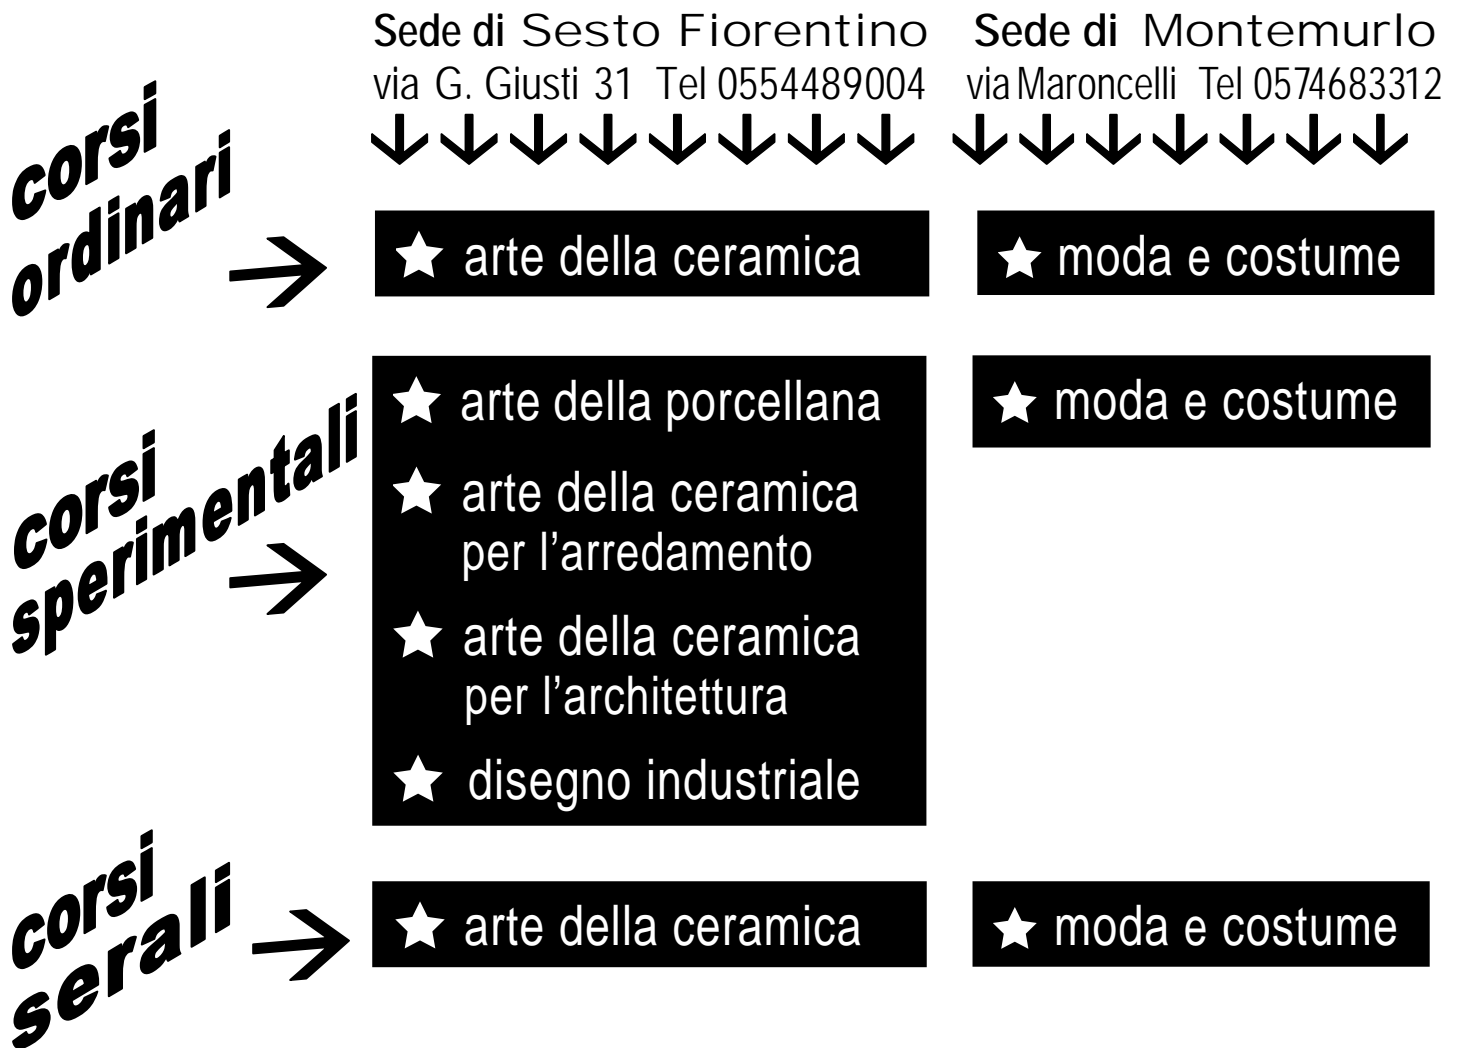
Sede di Sesto Fiorentino
via G. Giusti 31 Tel 0554489004

Sede di Montemurlo
via Maroncelli Tel 0574683312

corsi ordinari

arte della ceramica

moda e costume

corsi sperimentali

arte della porcellana

arte della ceramica per l’arredamento

arte della ceramica per l’architettura

disegno industriale

moda e costume

corsi serali

arte della ceramica

moda e costume